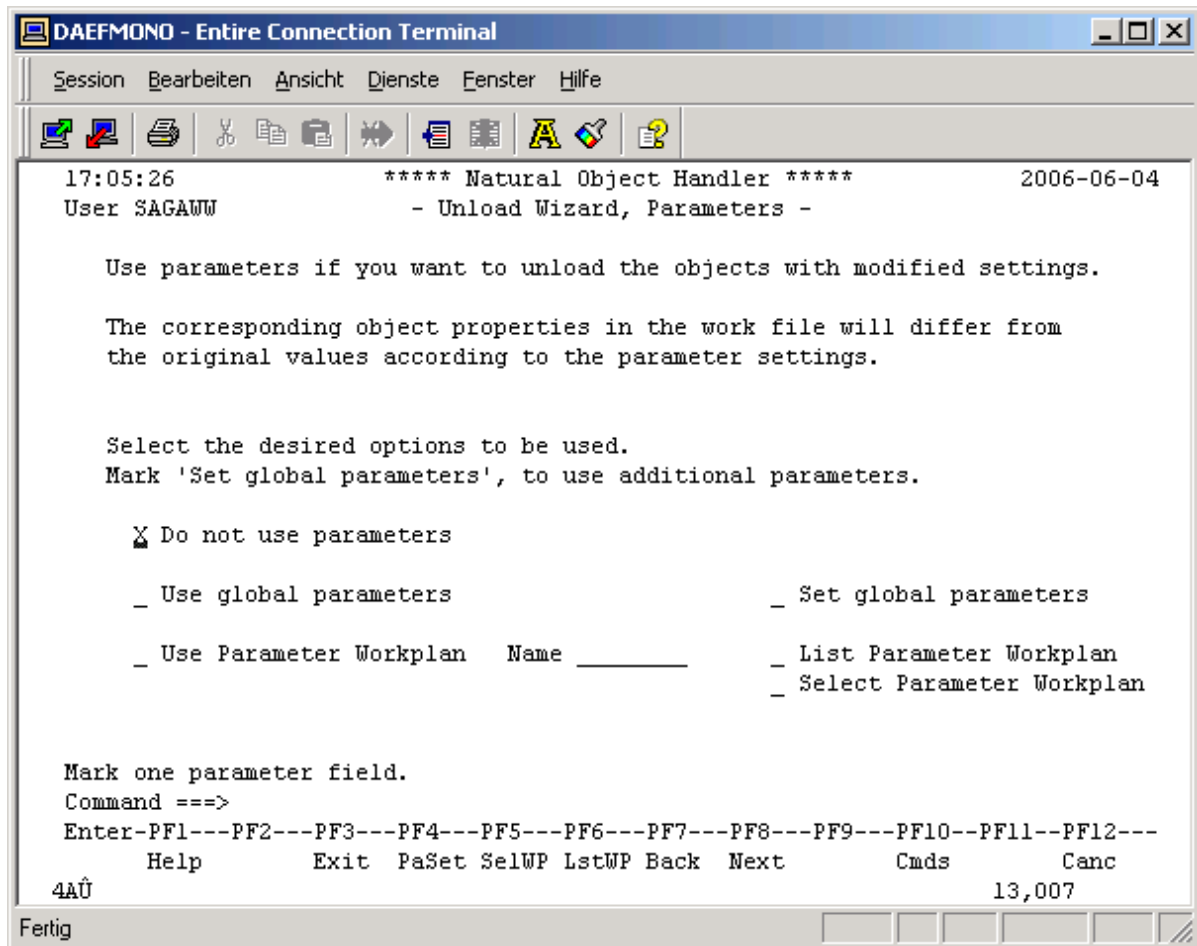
DAEFMONO - Entire Connection Terminal

Session Bearbeiten Ansicht Dienste Fenster Hilfe

17:05:26 ***** Natural Object Handler ***** 2006-06-04
User SAGAWW - Unload Wizard, Parameters -

Use parameters if you want to unload the objects with modified settings.

The corresponding object properties in the work file will differ from the original values according to the parameter settings.

Select the desired options to be used.
Mark 'Set global parameters', to use additional parameters.

X Do not use parameters

_ Use global parameters _ Set global parameters

_ Use Parameter Workplan Name ________ _ List Parameter Workplan
_ Select Parameter Workplan

Mark one parameter field.
Command ===>
Enter-PF1---PF2---PF3---PF4---PF5---PF6---PF7---PF8---PF9---PF10--PF11--PF12---
Help Exit PaSet SelWP LstWP Back Next Cmds Canc
4AÛ 13,007

Fertig